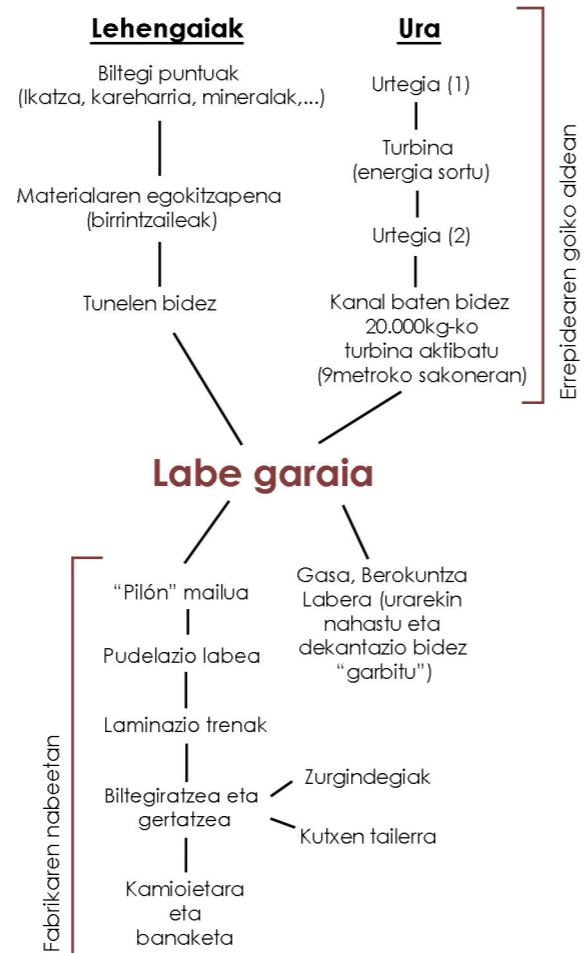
Lehengaiak

Biltegi puntuak
(Ikatza, kareharria, mineralak,...)

Materialaren egokitzapena
(birrintzaileak)

Tunelen bidez

Ura

Urtegia (1)

Turbina
(energia sortu)

Urtegia (2)

Kanal baten bidez
20.000kg-ko
turbina aktibatu
(9metroko sakoneran)

Errepidearen goiko aldean

Labe garaia

"Pilón" mailua

Pudelazio labea

Laminazio trenak

Biltegiratzea eta
gertatzea

Zurgindegiak

Kutxen tailerra

Kamioietara
eta
banaketa

Gasa, Berokuntza
Labera (urarekin
nahastu eta
dekantazio bidez
"garbitu")

Fabrikaren nabeetan